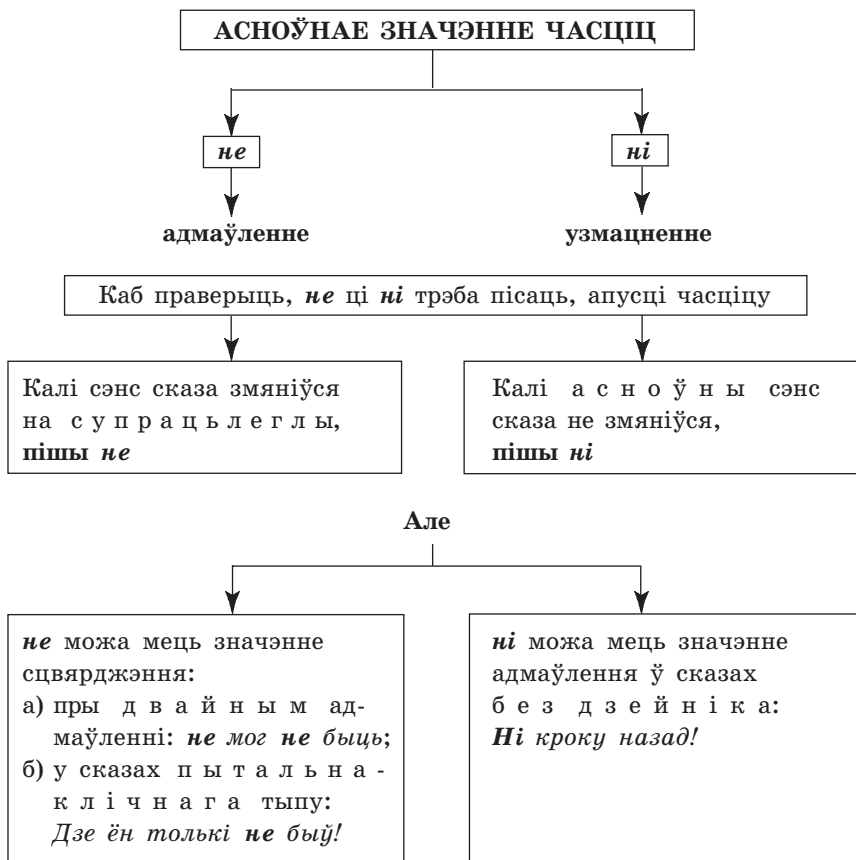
АСНОЎНАЕ ЗНАЧЭННЕ ЧАСЦІЦ

не

ні

адмаўленне

узмацненне

Каб праверыць, не ці ні трэба пісаць, апусці часціцу

Калі сэнс сказа змяніўся на супрацьлеглы, пішы не

Калі асноўны сэнс сказа не змяніўся, пішы ні

Але

не можа мець значэнне сцвярджэння:
а) пры двайным адмаўленні: не мог не быць;
б) у сказах пытальна-клічнага тыпу: Дзе ён толькі не быў!

ні можа мець значэнне адмаўлення ў сказах без дзейніка: Ні кроку назад!